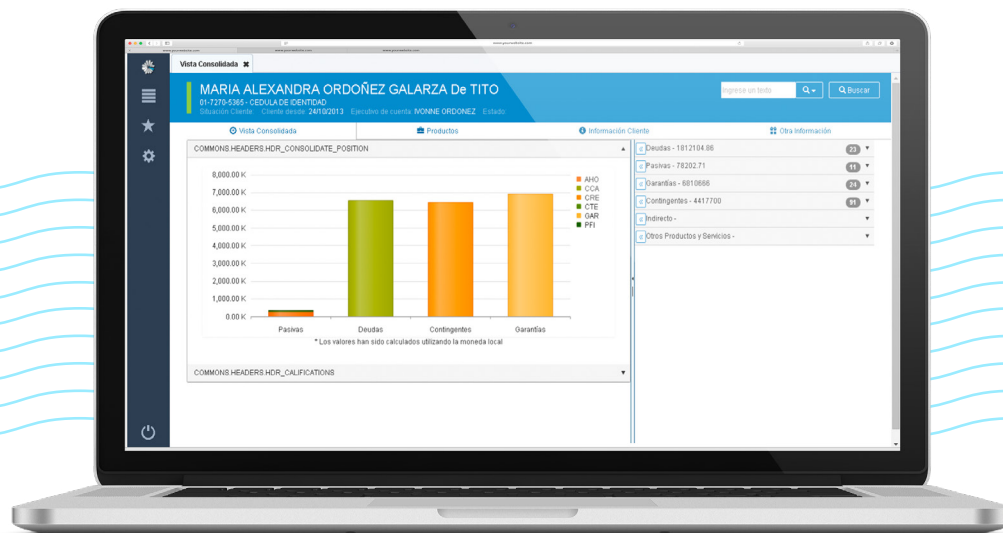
Vista Consolidada ✖

MARIA ALEXANDRA ORDOÑEZ GALARZA De TITO
01-7270-5365 - CEDULA DE IDENTIDAD
Situación Cliente: Cliente desde: 24/10/2013 Ejecutivo de cuenta: IVONNE ORDONEZ Estado:

Ingrese un texto
Buscar

Vista Consolidada
Productos
Información Cliente
Otra Información

COMMONS.HEADERS.HDR_CONSOLIDATE_POSITION

8,000.00 K
7,000.00 K
6,000.00 K
5,000.00 K
4,000.00 K
3,000.00 K
2,000.00 K
1,000.00 K
0.00 K

Pasivas
Deudas
Contingentes
Garantías

AHO
CCA
CRE
CTE
GAR
PFI

* Los valores han sido calculados utilizando la moneda local

COMMONS.HEADERS.HDR_CALIFICATIONS

Deudas - 1812104.86 23
Pasivas - 78202.71 11
Garantías - 6810666 24
Contingentes - 4417700 91
Indirecto -
Otros Productos y Servicios -